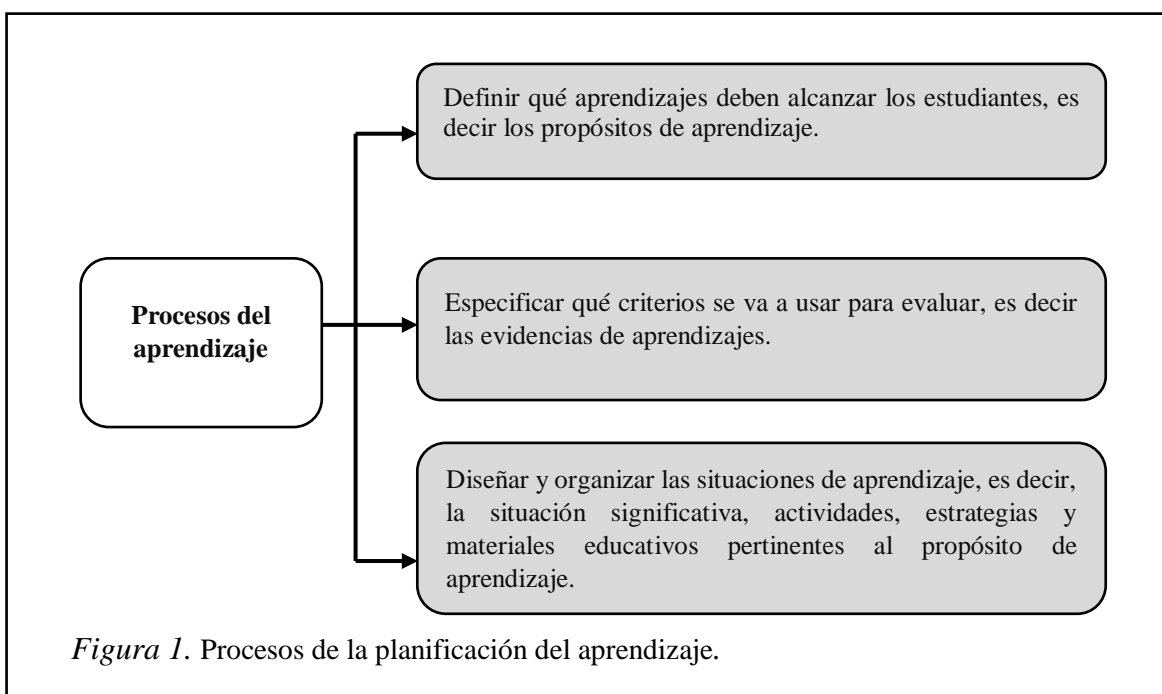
Procesos del aprendizaje

Definir qué aprendizajes deben alcanzar los estudiantes, es decir los propósitos de aprendizaje.

Especificar qué criterios se va a usar para evaluar, es decir las evidencias de aprendizajes.

Diseñar y organizar las situaciones de aprendizaje, es decir, la situación significativa, actividades, estrategias y materiales educativos pertinentes al propósito de aprendizaje.

*Figura 1.* Procesos de la planificación del aprendizaje.